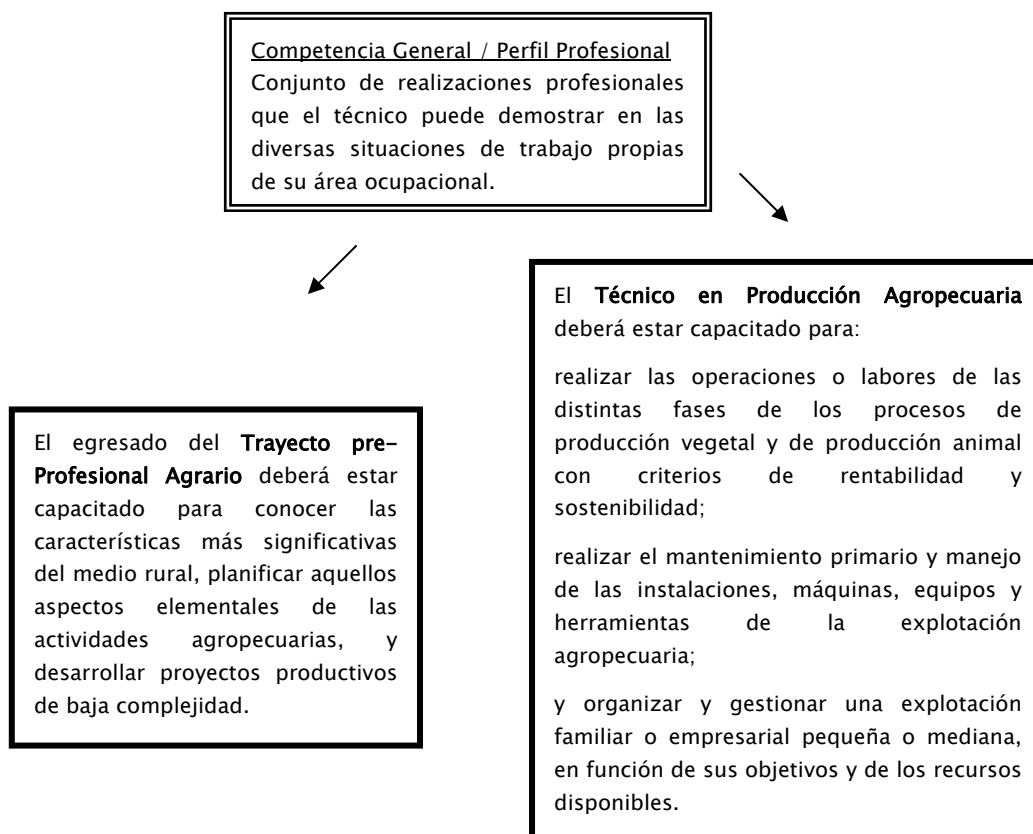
Competencia General / Perfil Profesional
Conjunto de realizaciones profesionales que el técnico puede demostrar en las diversas situaciones de trabajo propias de su área ocupacional.

El egresado del Trayecto pre-Profesional Agrario deberá estar capacitado para conocer las características más significativas del medio rural, planificar aquellos aspectos elementales de las actividades agropecuarias, y desarrollar proyectos productivos de baja complejidad.

El Técnico en Producción Agropecuaria deberá estar capacitado para:

realizar las operaciones o labores de las distintas fases de los procesos de producción vegetal y de producción animal con criterios de rentabilidad y sostenibilidad;

realizar el mantenimiento primario y manejo de las instalaciones, máquinas, equipos y herramientas de la explotación agropecuaria;

y organizar y gestionar una explotación familiar o empresarial pequeña o mediana, en función de sus objetivos y de los recursos disponibles.